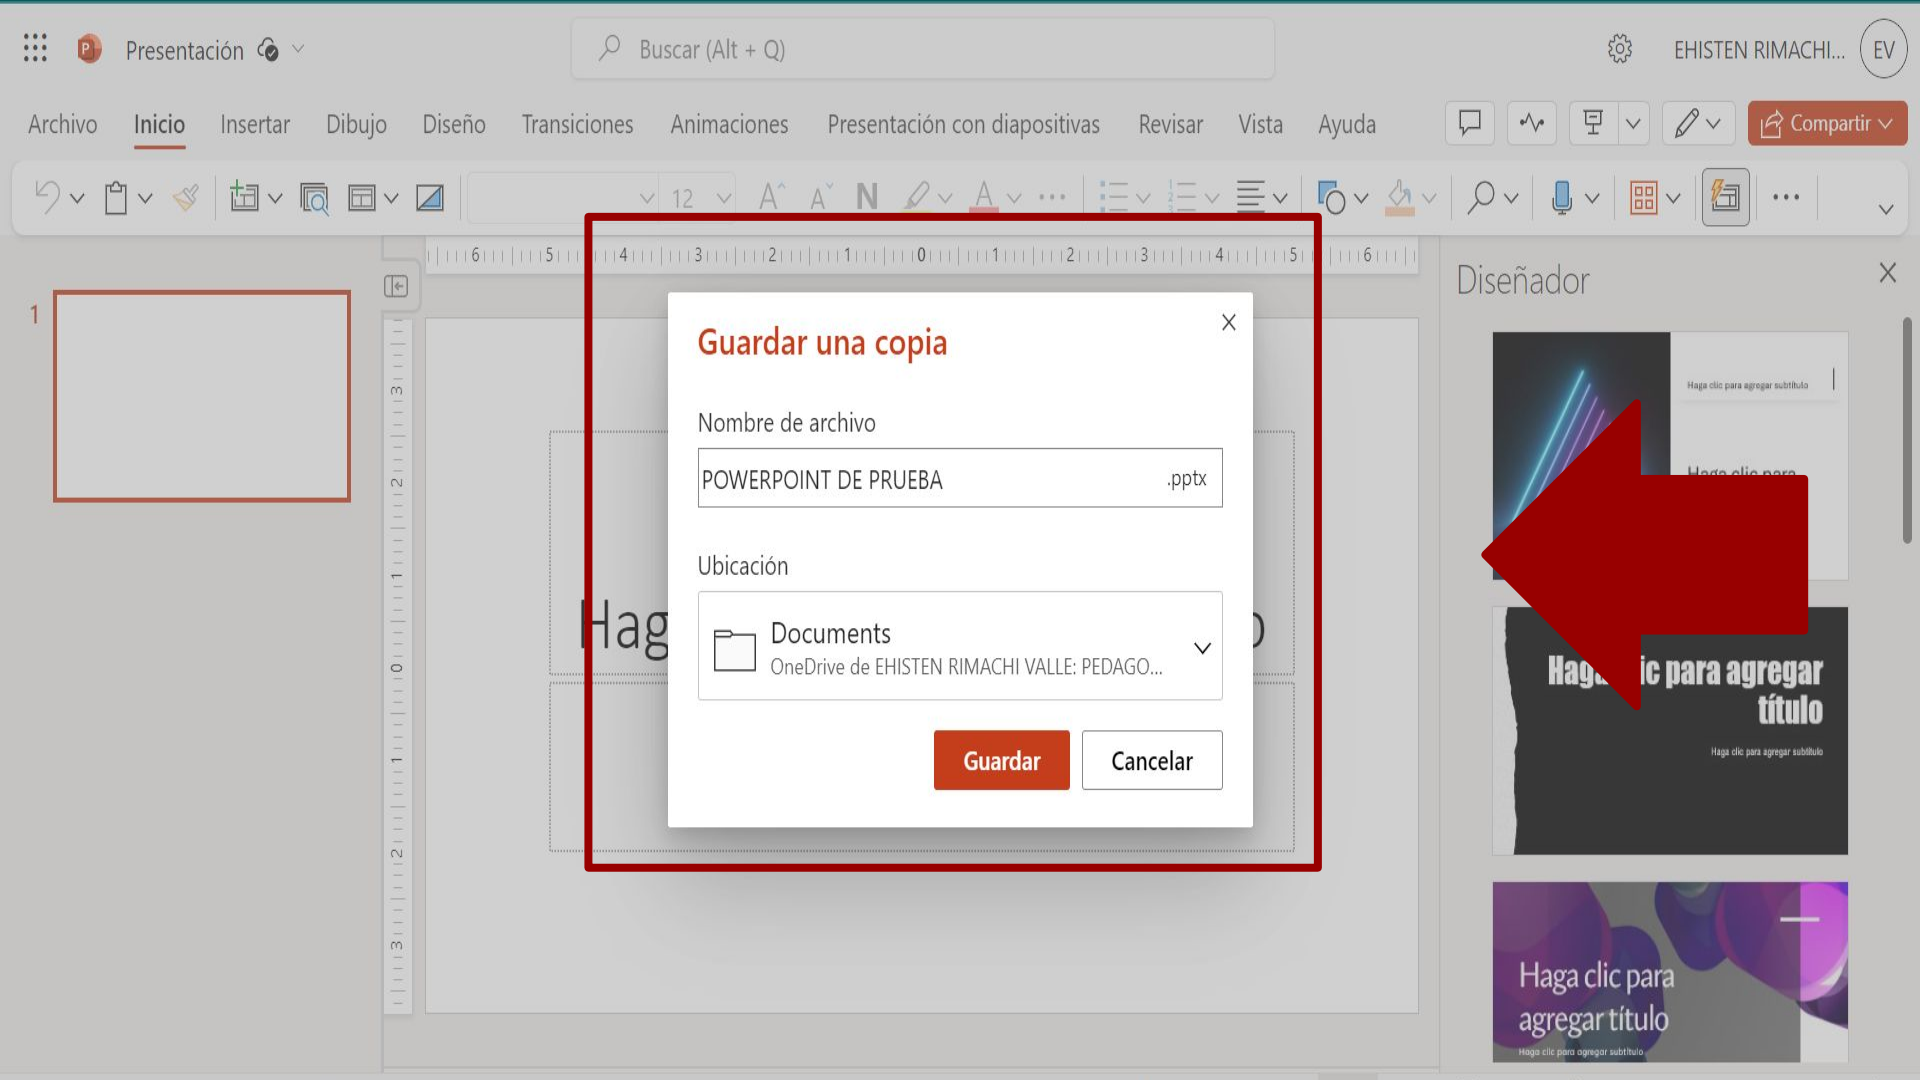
Presentación

Buscar (Alt + Q)

EHISTEN RIMACHI... EV

Archivo Inicio Insertar Dibujo Diseño Transiciones Animaciones Presentación con diapositivas Revisar Vista Ayuda

Compartir

12

N

1

Hag

Guardar una copia

Nombre de archivo

POWERPOINT DE PRUEBA .pptx

Ubicación

Documents
OneDrive de EHISTEN RIMACHI VALLE: PEDAGO...

Guardar Cancelar

Diseñador

Haga clic para agregar subtítulo

Haga clic para

Hag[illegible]ic para agregar título

Haga clic para agregar subtítulo

Haga clic para agregar título

Haga clic para agregar subtítulo